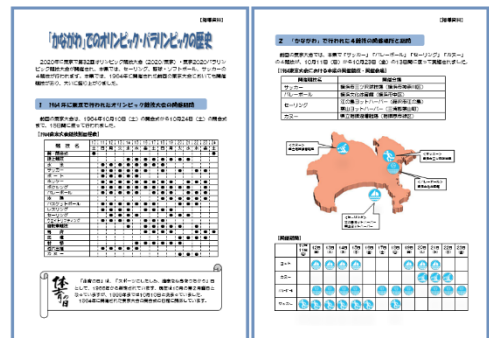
【指導資料】

「かながわ」でのオリンピック・パラリンピックの歴史

2020年で東京で第32回オリンピック競技大会（2020/東京）・東京2020パラリンピック競技大会が開催されます。本県では、セーリング、野球・ソフトボール、サッカーの4競技が行われます。本県では、1964年に開催された前回の東京大会においても開催種目があり、共に振り返りましょう。

1 1964年に東京で行われたオリンピック競技大会の開催種目

前回の東京大会は、1964年10月10日（土）の開会式から10月24日（土）の閉会式まで、15日間に渡って行われました。

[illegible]

2 「かながわ」で行われた4競技の開催場所と日程

前回の東京大会では、本県で「サッカー」「バレーボール」「セーリング」「カヌー」の4競技が、10月11日（日）から10月23日（金）の13日間で開催されました。

| 競技種目 | 開催場所 |
|---|---|
| サッカー | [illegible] |
| バレーボール | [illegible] |
| セーリング | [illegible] |
| カヌー | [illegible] |

【開催日程】

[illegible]

体育の日

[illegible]